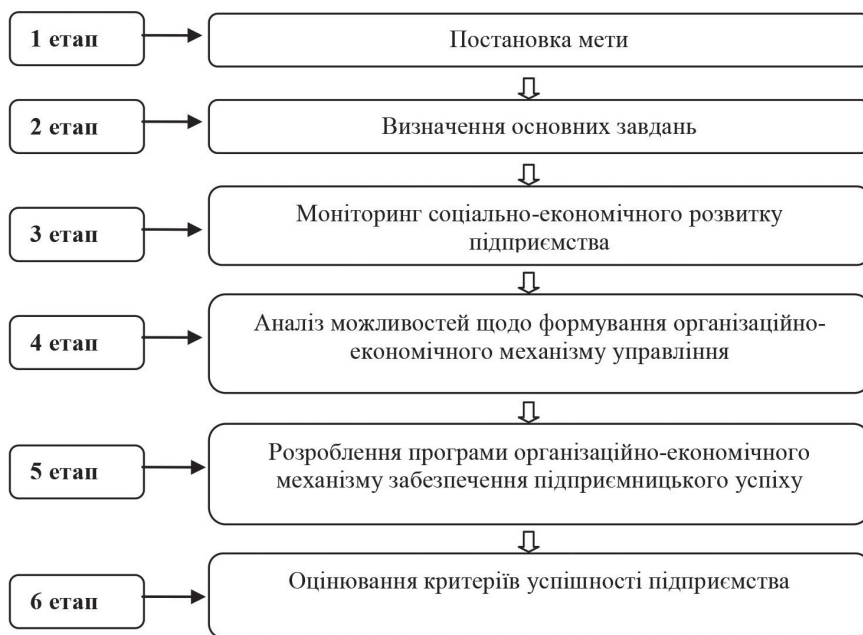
1 етап

Постановка мети

2 етап

Визначення основних завдань

3 етап

Моніторинг соціально-економічного розвитку підприємства

4 етап

Аналіз можливостей щодо формування організаційно-економічного механізму управління

5 етап

Розроблення програми організаційно-економічного механізму забезпечення підприємницького успіху

6 етап

Оцінювання критеріїв успішності підприємства